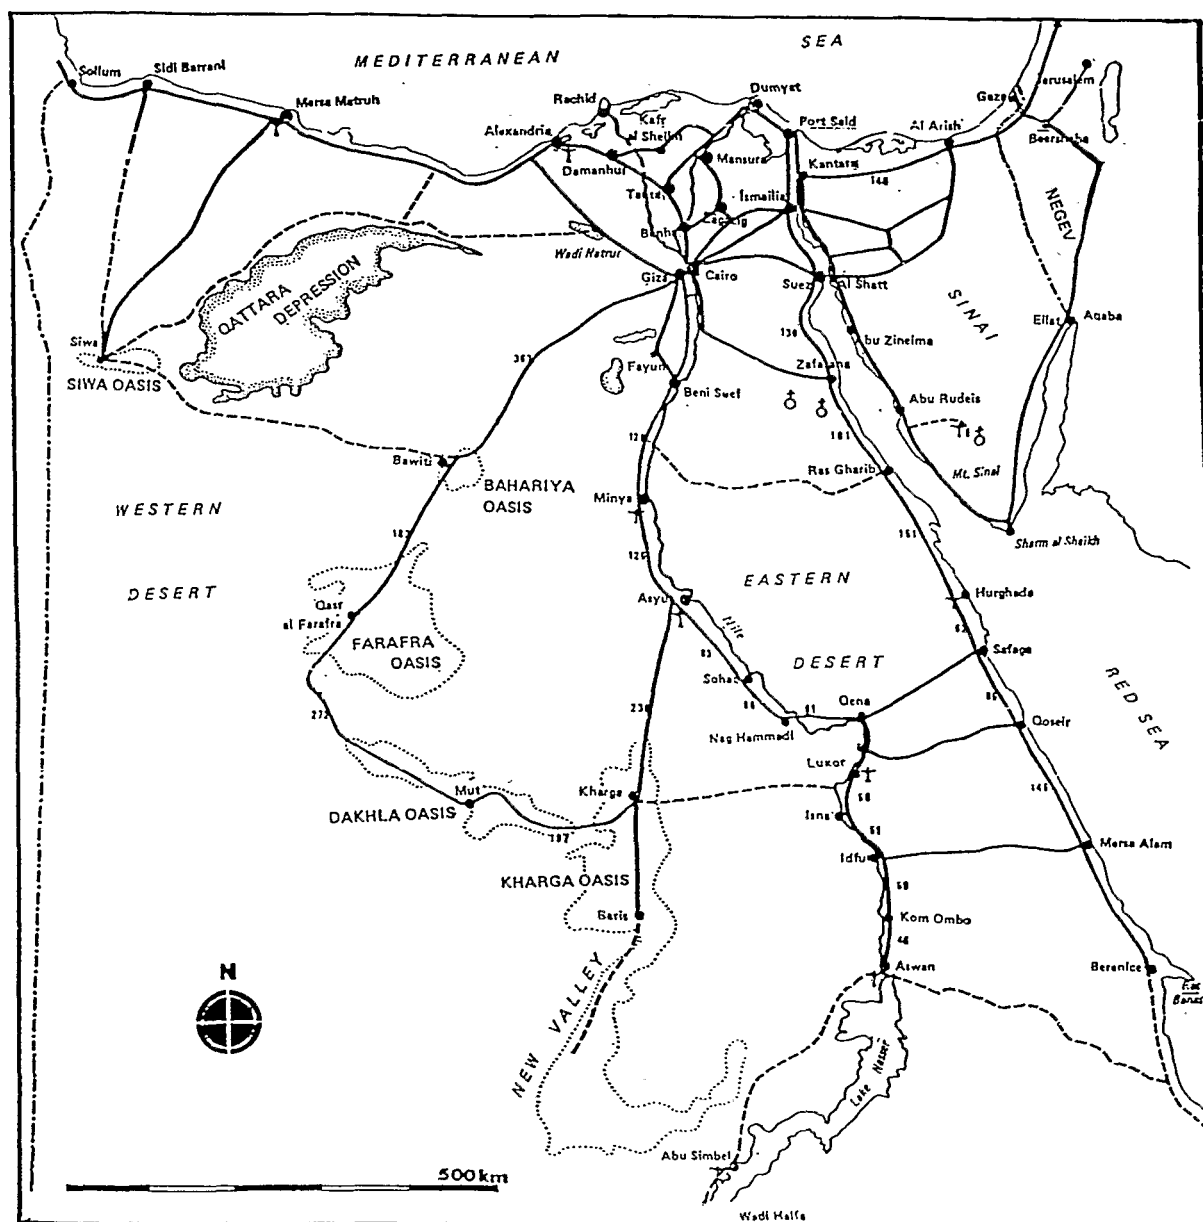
MEDITERRANEAN SEA

Sollum
Sidi Barrani
Mersa Matruh
Rachid
Kafr el Sheikh
Dumyat
Port Said
Al Arish
Gaza
Jerusalem
Beersheba
Alexandria
Damanhur
Mansura
Kantara
Tanta
Ismailia
Zagazig
Benha
Wadi Natrun
Giza
Cairo
Suez
Al Shatt
NEGEV
SINAI
Eilat
Aqaba
QATTARA DEPRESSION
Siwa
SIWA OASIS
Fayum
Beni Suef
Zafarana
Abu Zineima
Abu Rudeis
Mt. Sinai
Sharm al Sheikh
Ras Gharib
Bawiti
BAHARIYA OASIS
WESTERN
DESERT
Minya
EASTERN
DESERT
Asyut
Nile
Hurghada
Safaga
Qasr al Farafra
FARAFRA OASIS
Sohag
Nag Hammadi
Qena
Qoseir
RED SEA
Luxor
Mut
DAKHLA OASIS
Kharga
Isna
Idfu
Mersa Alam
KHARGA OASIS
Baris
Kom Ombo
Aswan
Berenice
Ras Banas
N
NEW VALLEY
Lake Nasser
Abu Simbel
Wadi Halfa
500 km
148
136
161
151
62
86
146
367
128
126
182
83
84
91
58
51
59
44
272
230
187